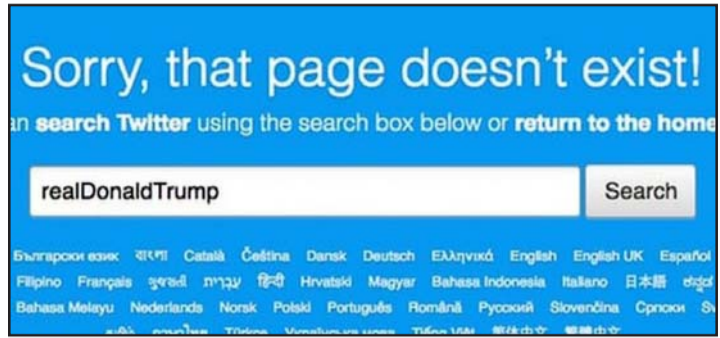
Sorry, that page doesn't exist!

an search Twitter using the search box below or return to the home

realDonaldTrump

Search

Български език বাংলা Català Čeština Dansk Deutsch Ελληνικά English English UK Español Filipino Français ગુજરાતી עברית हिन्दी Hrvatski Magyar Bahasa Indonesia Italiano 日本語 ಕನ್ನ Bahasa Melayu Nederlands Norsk Polski Português Română Русский Slovenčina Српски Sv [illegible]